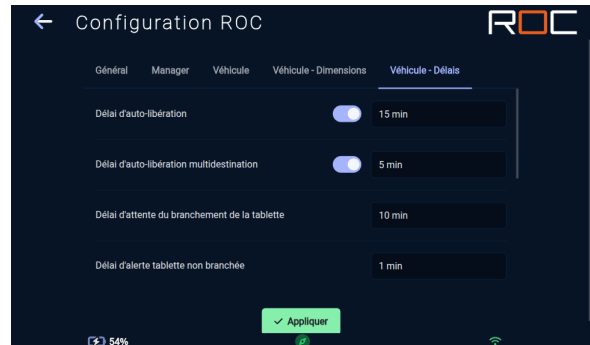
Configuration ROC

ROC

Général Manager Véhicule Véhicule - Dimensions Véhicule - Délais

Délai d'auto-libération 15 min

Délai d'auto-libération multidestination 5 min

Délai d'attente du branchement de la tablette 10 min

Délai d'alerte tablette non branchée 1 min

✓ Appliquer

54%